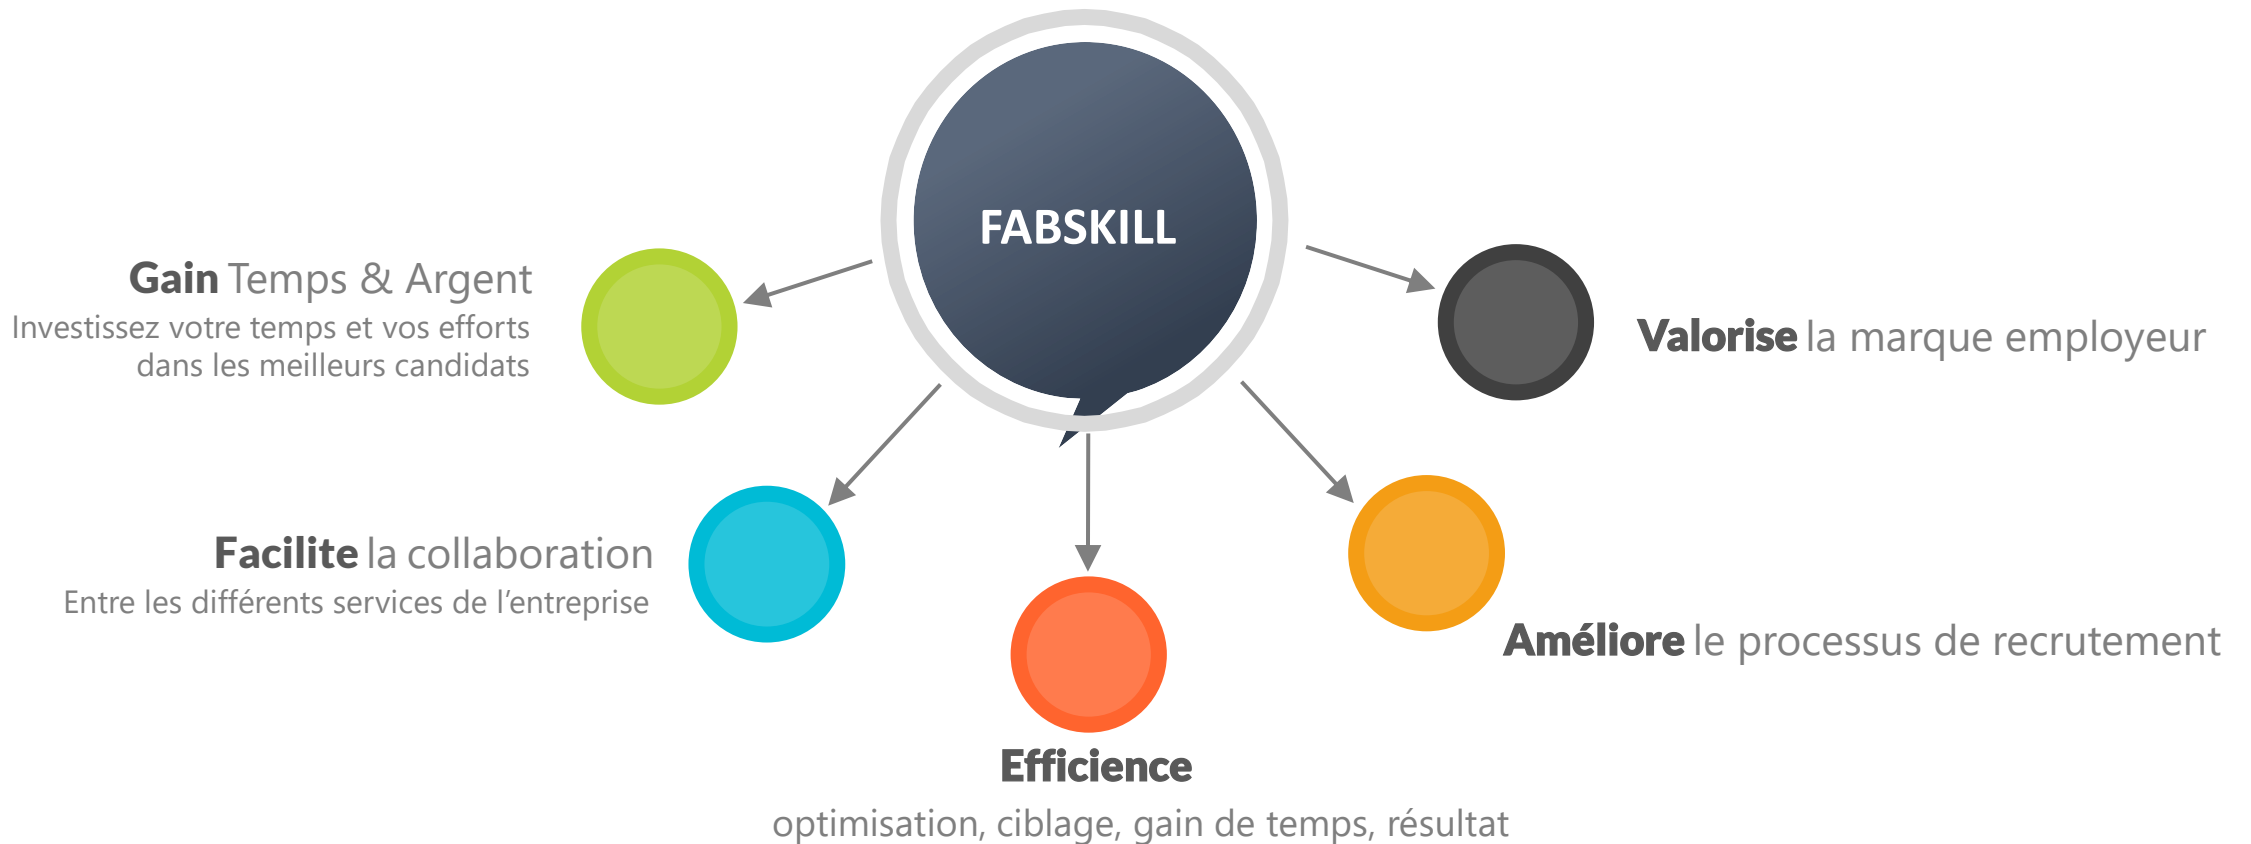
FABSKILL

Gain Temps & Argent
Investissez votre temps et vos efforts dans les meilleurs candidats

Valorise la marque employeur

Facilite la collaboration
Entre les différents services de l'entreprise

Améliore le processus de recrutement

Efficience
optimisation, ciblage, gain de temps, résultat